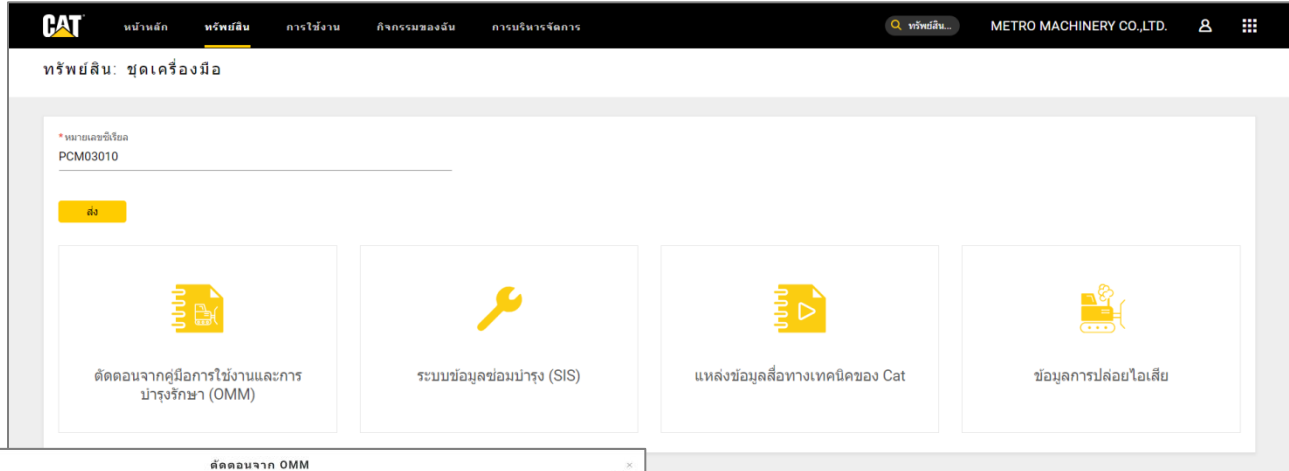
CAT หน้าหลัก ทรัพย์สิน การใช้งาน กิจกรรมของฉัน การบริหารจัดการ ทรัพย์สิน... METRO MACHINERY CO.,LTD.

ทรัพย์สิน: ชุดเครื่องมือ

* หมายเลขซีเรียล
PCM03010

ส่ง

ตัดตอนจากคู่มือการใช้งานและการบำรุงรักษา (OMM)

ระบบข้อมูลซ่อมบำรุง (SIS)

แหล่งข้อมูลสื่อทางเทคนิคของ Cat

ข้อมูลการปล่อยไอเสีย

ตัดตอนจาก OMM ×